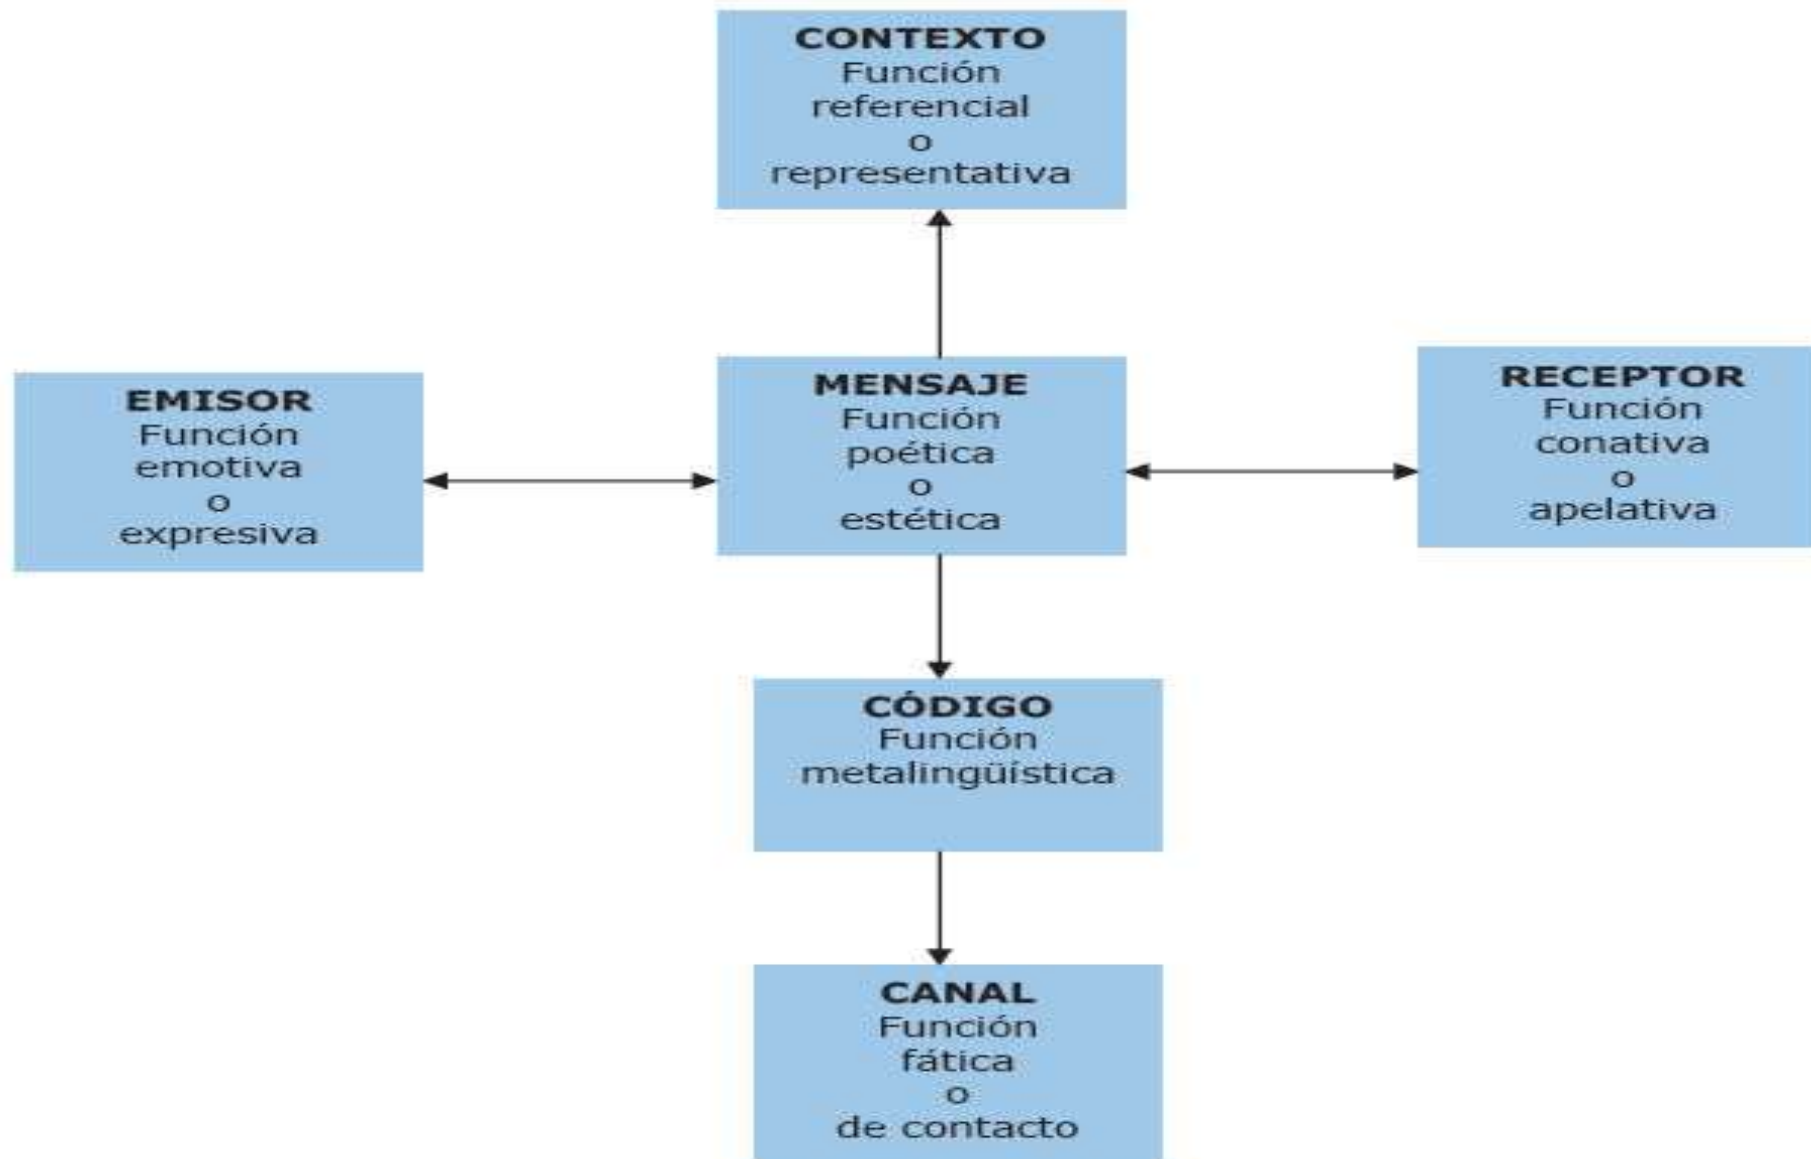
CONTEXTO
Función
referencial
o
representativa

EMISOR
Función
emotiva
o
expresiva

MENSAJE
Función
poética
o
estética

RECEPTOR
Función
conativa
o
apelativa

CÓDIGO
Función
metalingüística

CANAL
Función
fática
o
de contacto